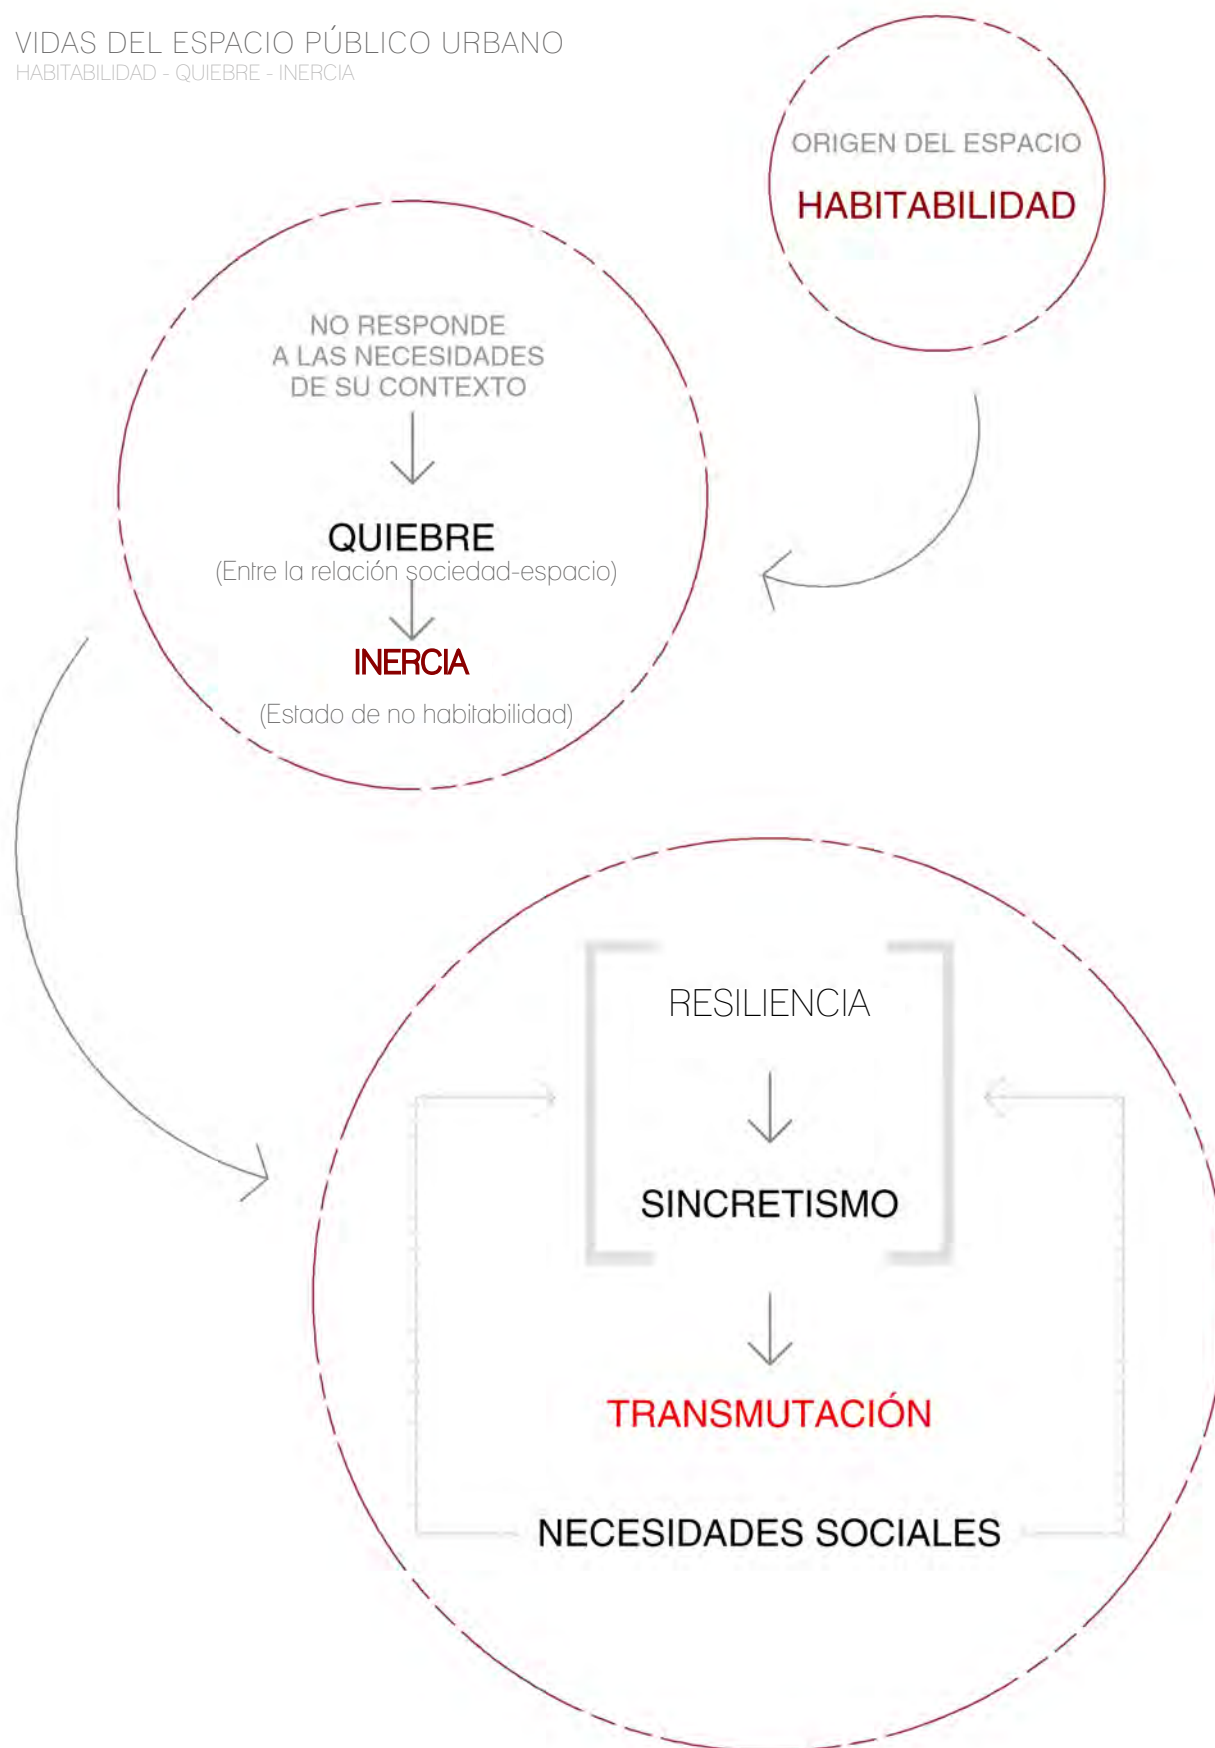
VIDAS DEL ESPACIO PÚBLICO URBANO
HABITABILIDAD - QUIEBRE - INERCIA

ORIGEN DEL ESPACIO
HABITABILIDAD

NO RESPONDE
A LAS NECESIDADES
DE SU CONTEXTO

QUIEBRE
(Entre la relación sociedad-espacio)

INERCIA
(Estado de no habitabilidad)

RESILIENCIA

SINCRETISMO

TRANSMUTACIÓN

NECESIDADES SOCIALES